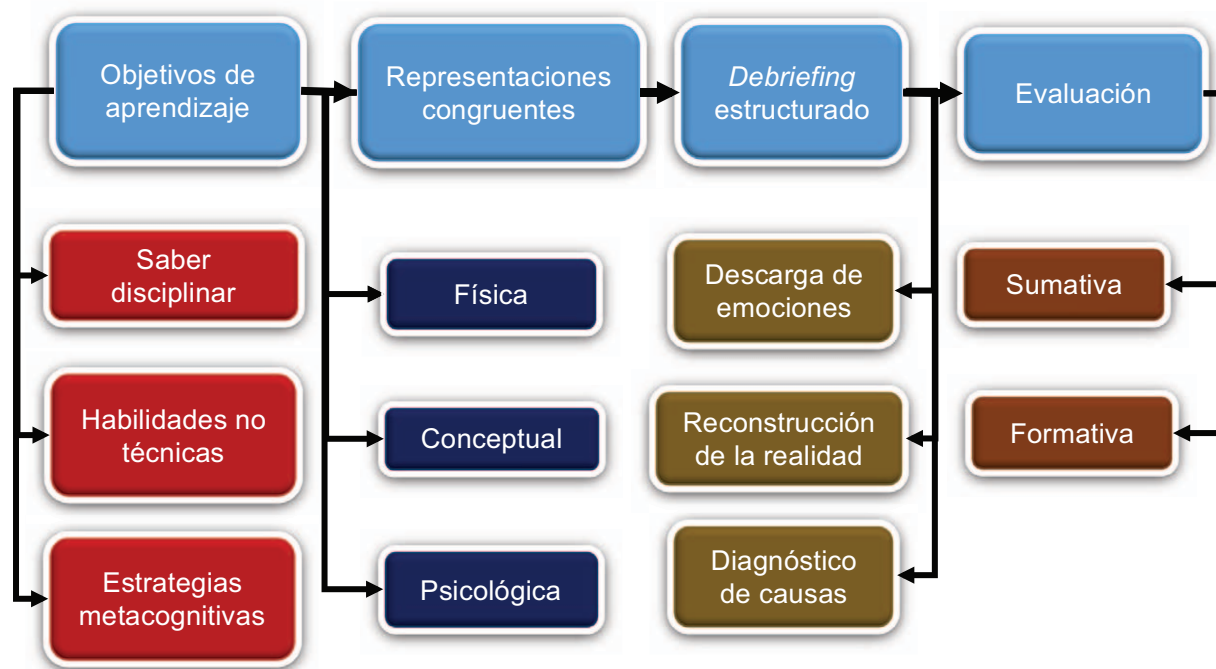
Objetivos de aprendizaje

Representaciones congruentes

*Debriefing* estructurado

Evaluación

Saber disciplinar

Habilidades no técnicas

Estrategias metacognitivas

Física

Conceptual

Psicológica

Descarga de emociones

Reconstrucción de la realidad

Diagnóstico de causas

Sumativa

Formativa